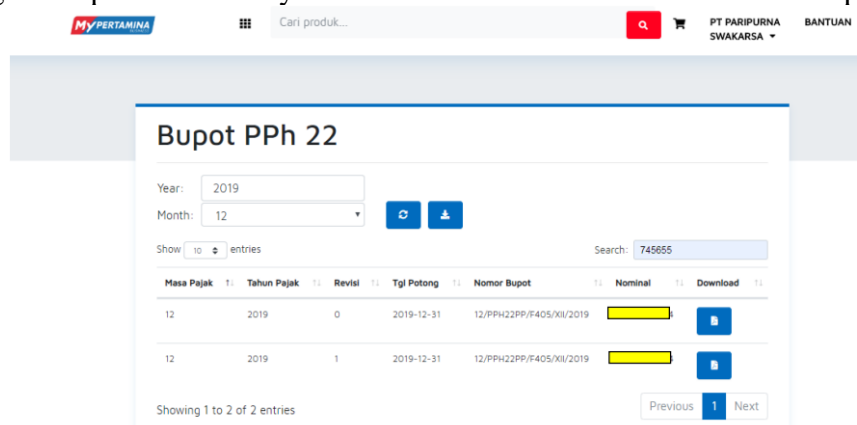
MyPERTAMINA

Cari produk...

PT PARIPURNA SWAKARSA ▾

BANTUAN

Bupot PPh 22

Year: 2019

Month: 12

Show 10 entries

Search: 745655

| Masa Pajak | Tahun Pajak | Revisi | Tgl Potong | Nomor Bupot | Nominal | Download |
|---|---|---|---|---|---|---|
| 12 | 2019 | 0 | 2019-12-31 | 12/PPH22PP/F405/XII/2019 | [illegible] | |
| 12 | 2019 | 1 | 2019-12-31 | 12/PPH22PP/F405/XII/2019 | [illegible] | |

Showing 1 to 2 of 2 entries

Previous 1 Next